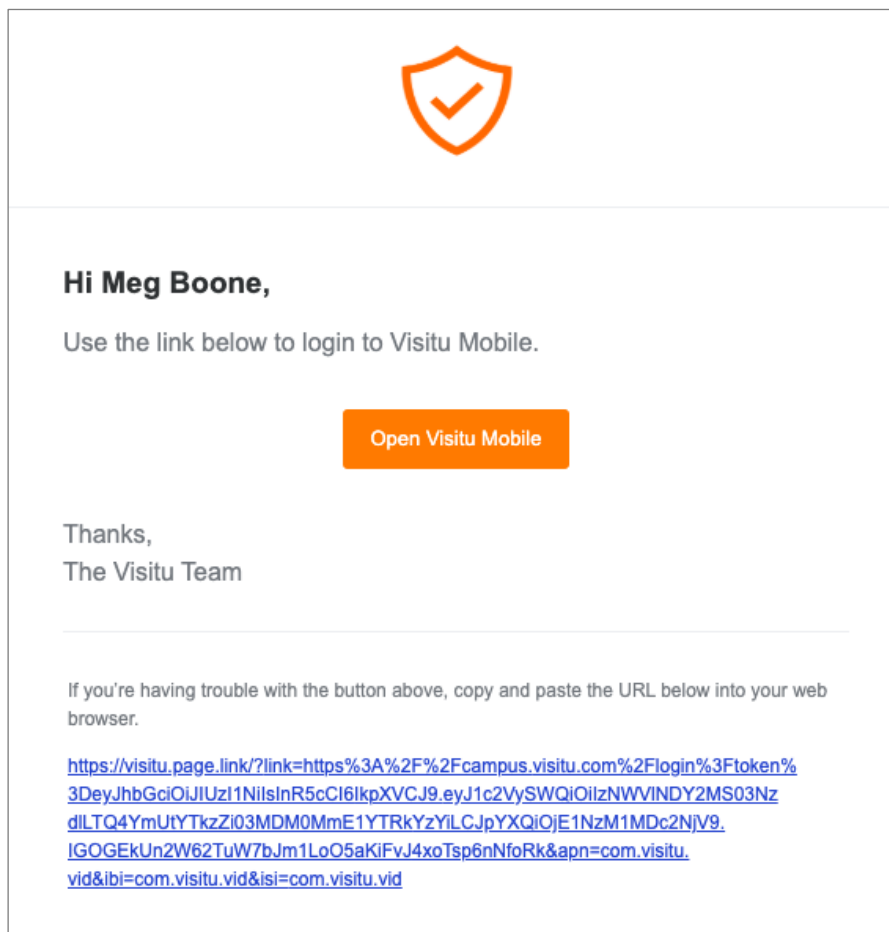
Hi Meg Boone,

Use the link below to login to Visitu Mobile.

Open Visitu Mobile

Thanks,
The Visitu Team

If you're having trouble with the button above, copy and paste the URL below into your web browser.

https://visitu.page.link/?link=https%3A%2F%2Fcampus.visitu.com%2Flogin%3Ftoken%3DeyJhbGciOiJIUzI1NiIsInR5cCI6IkpXVCJ9.eyJ1c2VySWQiOiIzNWVlNDY2MS03NzdlLTQ4YmUtYTkzZi03MDM0MmE1YTRkYzYiLCJpYXQiOjE1NzM1MDc2NjV9.IGOGEkUn2W62TuW7bJm1LoO5aKiFvJ4xoTsp6nNfoRk&apn=com.visitu.vid&ibi=com.visitu.vid&isi=com.visitu.vid